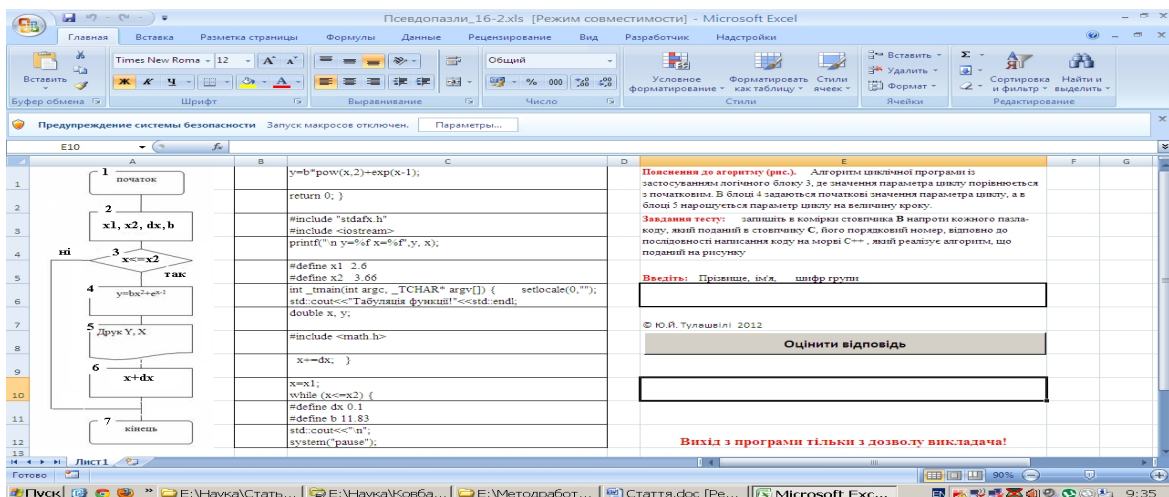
Псевдопазли_16-2.xls [Режим совместимости] - Microsoft Excel

Главная Вставка Разметка страницы Формулы Данные Рецензирование Вид Разработчик Надстройки

Вставить Буфер обмена Times New Roma 12 Шрифт Выравнивание Общий Число Условное форматирование Форматировать как таблицу Стили ячеек Стили Вставить Удалить Формат Ячейки Сортировка и фильтр Найти и выделить Редактирование

Предупреждение системы безопасности Запуск макросов отключен. Параметры...

E10

A B C D E F G

1 початок

2 x1, x2, dx, b

3 ні x<=x2 так

4 $y=bx^2+e^{x-1}$

5 Друк Y, X

6 x+dx

7 кінець

| | C |
|---|---|
| 1 | y=b*pow(x,2)+exp(x-1); |
| 2 | return 0; } |
| 3 | #include "stdafx.h" #include <iostream> |
| 4 | printf("\n y=%f x=%f",y, x); |
| 5 | #define x1 2.6 #define x2 3.66 |
| 6 | int _tmain(int argc, _TCHAR* argv[]) { setlocale(0,""); std::cout<<"Табуляція функції!"<<std::endl; |
| 7 | double x, y; |
| 8 | #include <math.h> |
| 9 | x+=dx; } |
| 10 | x=x1; while (x<=x2) { |
| 11 | #define dx 0.1 #define b 11.83 |
| 12 | std::cout<<"\n"; system("pause"); |

Пояснення до агоритму (рис.). Алгоритм циклічної програми із застосуванням логічного блоку 3, де значення параметра циклу порівнюється з початковим. В блоці 4 задаються початкові значення параметра циклу, а в блоці 5 нарощується параметр циклу на величину кроку.

Завдання тесту: запишіть в комірки стовпчика B напроти кожного пазла-коду, який поданий в стовпчику C, його порядковий номер, відповно до послідовності написання коду на морві C++ , який реалізує алгоритм, що поданий на рисунку

Введіть: Прізвище, ім'я, шифр групи

© Ю.Й. Тулашвілі 2012

Оцінити відповідь

Вихід з програми тільки з дозволу викладача!

Лист1

Готово 90%

Пуск E:\Наука\Стать... E:\Наука\Ковба... E:\Методработ... Стаття.doc [Ре... Microsoft Exc... 9:35